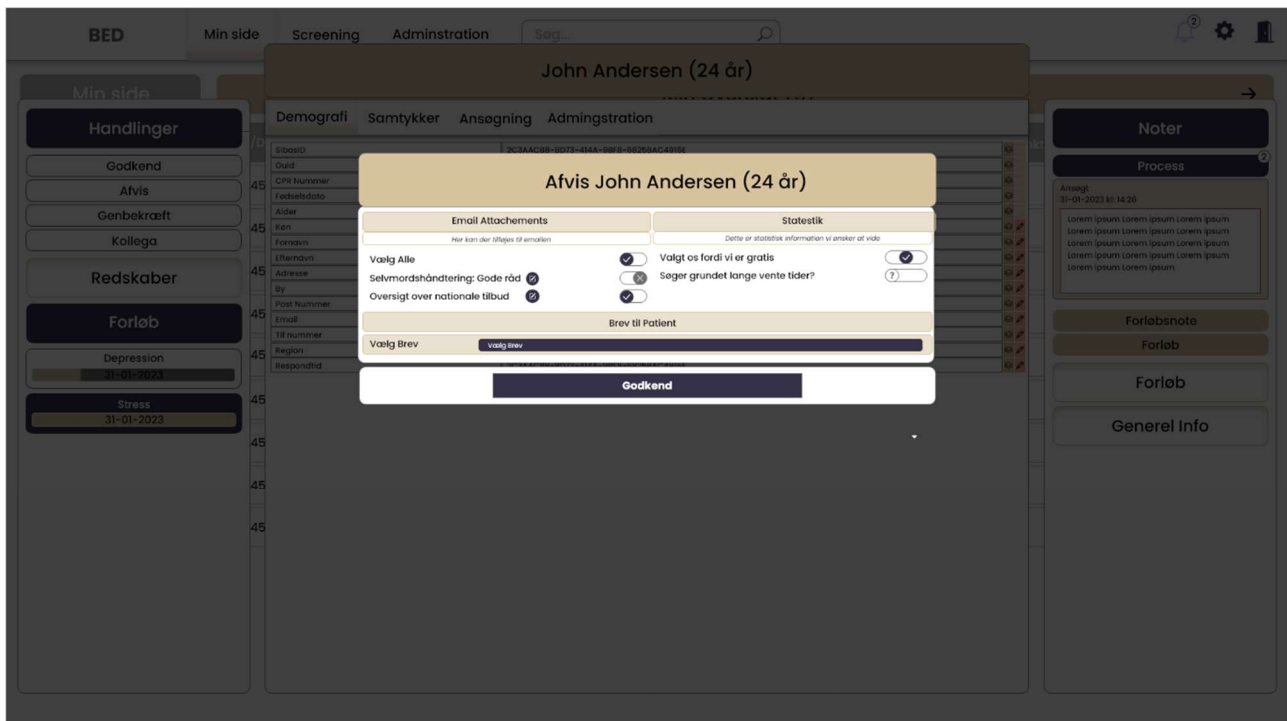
BED Min side Screening Adminstration Søg...

2

Min side

John Andersen (24 år)

Demografi Samtykker Ansøgning Admingstration

Handlinger

Godkend
Afvis
Genbekræft
Kollega

Redskaber

Forløb

Depression
31-01-2023

Stress
31-01-2023

SibasID 2C3AAC88-8073-414A-99F8-56258AC4916E
Guid
CPR Nummer
Fødselsdato
Alder
Køn
Fornavn
Efternavn
Adresse
By
Post Nummer
Email
Tlf nummer
Region
Respondtid

45
45
45
45
45
45
45
45
45
45

Afvis John Andersen (24 år)

| Email Attachements | Statestik |
|---|---|
| Her kan der tilføjes til emailen | Dette er statistisk information vi ønsker at vide |

Vælg Alle
Selvmordshåndtering: Gode råd
Oversigt over nationale tilbud

Valgt os fordi vi er gratis
Søger grundet lange vente tider?

Brev til Patient

Vælg Brev Vælg Brev

Godkend

Noter

Process 2

Ansøgt
31-01-2023 kl. 14:26

Lorem ipsum Lorem ipsum Lorem ipsum Lorem ipsum Lorem ipsum Lorem ipsum Lorem ipsum Lorem ipsum Lorem ipsum Lorem ipsum Lorem ipsum Lorem ipsum Lorem ipsum Lorem ipsum.

Forløbsnote
Forløb

Forløb

Generel Info